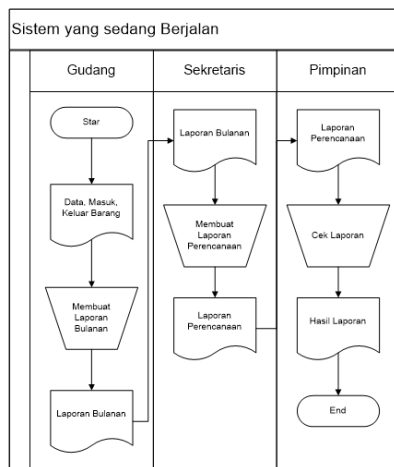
Sistem yang sedang Berjalan

Gudang

Sekretaris

Pimpinan

Star

Data, Masuk, Keluar Barang

Membuat Laporan Bulanan

Laporan Bulanan

Laporan Bulanan

Membuat Laporan Perencanaan

Laporan Perencanaan

Laporan Perencanaan

Cek Laporan

Hasil Laporan

End